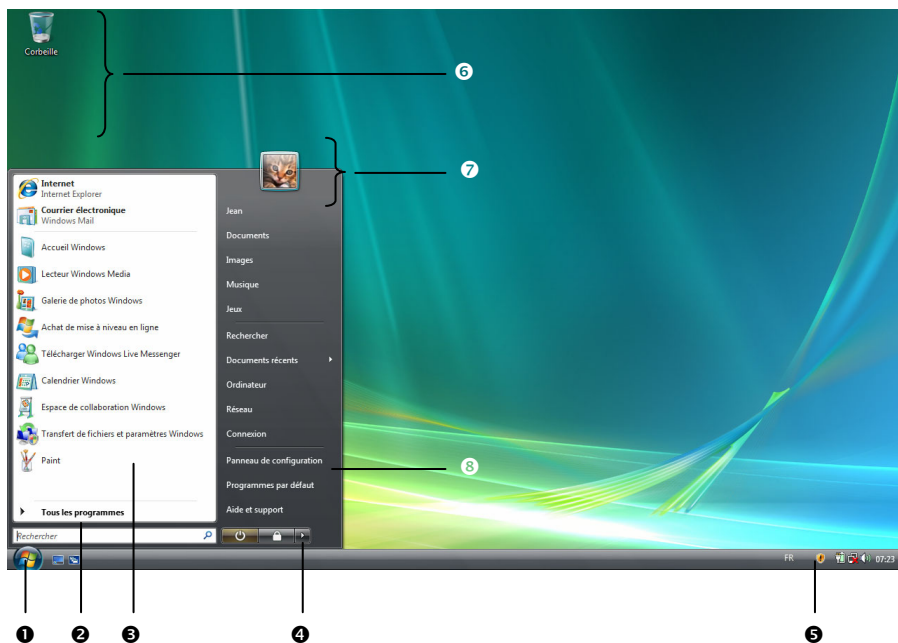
Corbeille

❻

❼

Internet
Internet Explorer

Courrier électronique
Windows Mail

Accueil Windows

Lecteur Windows Media

Galerie de photos Windows

Achat de mise à niveau en ligne

Télécharger Windows Live Messenger

Calendrier Windows

Espace de collaboration Windows

Transfert de fichiers et paramètres Windows

Paint

Tous les programmes

Rechercher

Jean

Documents

Images

Musique

Jeux

Rechercher

Documents récents

Ordinateur

Réseau

Connexion

Panneau de configuration

Programmes par défaut

Aide et support

❽

FR

07:23

❶ ❷ ❸ ❹ ❺